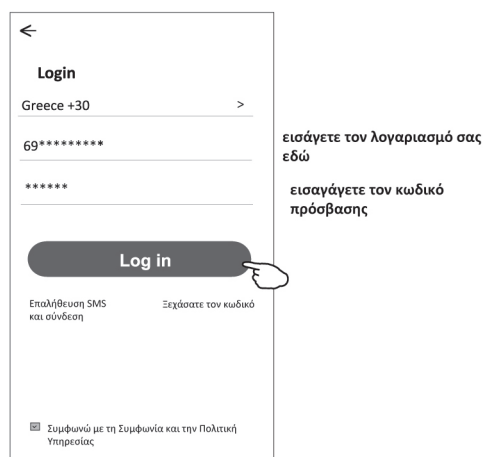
←

Login

Greece +30 >

69*********

******

Log in

Επαλήθευση SMS και σύνδεση

Ξεχάσατε τον κωδικό

Συμφωνώ με τη Συμφωνία και την Πολιτική Υπηρεσίας

εισάγετε τον λογαριασμό σας εδώ

εισαγάγετε τον κωδικό πρόσβασης